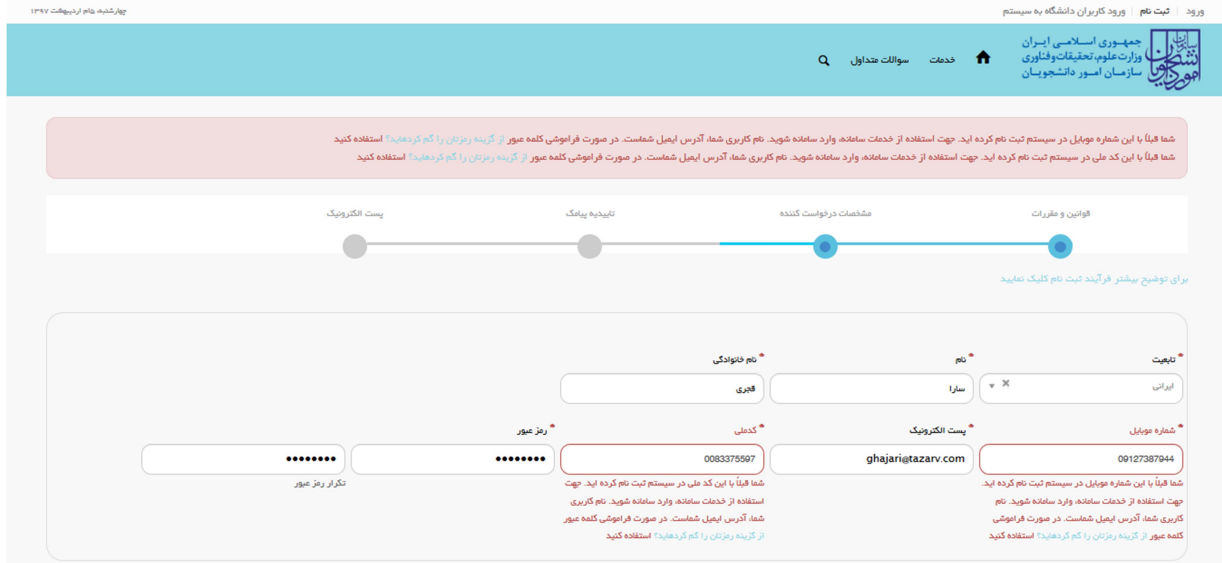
ورود | ثبت نام | ورود کاربران دانشگاه به سیستم

چهارشنبه، ۵ام اردیبهشت ۱۳۹۷

جمهوری اسلامی ایران
وزارت علوم، تحقیقات و فناوری
سازمان امور دانشجویان

خدمات سوالات متداول

شما قبلاً با این شماره موبایل در سیستم ثبت نام کرده اید. جهت استفاده از خدمات سامانه، وارد سامانه شوید. نام کاربری شما، آدرس ایمیل شماست. در صورت فراموشی کلمه عبور از گزینه رمزتان را گم کردهاید؟ استفاده کنید

شما قبلاً با این کد ملی در سیستم ثبت نام کرده اید. جهت استفاده از خدمات سامانه، وارد سامانه شوید. نام کاربری شما، آدرس ایمیل شماست. در صورت فراموشی کلمه عبور از گزینه رمزتان را گم کردهاید؟ استفاده کنید

قوانین و مقررات
مشخصات درخواست کننده
تاییدیه پیامک
پست الکترونیک

برای توضیح بیشتر فرآیند ثبت نام کلیک نمایید

* تابعیت
ایرانی
* نام
سارا
* نام خانوادگی
قجری

* شماره موبایل
09127387944
شما قبلاً با این شماره موبایل در سیستم ثبت نام کرده اید. جهت استفاده از خدمات سامانه، وارد سامانه شوید. نام کاربری شما، آدرس ایمیل شماست. در صورت فراموشی کلمه عبور از گزینه رمزتان را گم کردهاید؟ استفاده کنید

* پست الکترونیک
ghajari@tazarv.com

* کدملی
0083375597
شما قبلاً با این کد ملی در سیستم ثبت نام کرده اید. جهت استفاده از خدمات سامانه، وارد سامانه شوید. نام کاربری شما، آدرس ایمیل شماست. در صورت فراموشی کلمه عبور از گزینه رمزتان را گم کردهاید؟ استفاده کنید

* رمز عبور
••••••••
تکرار رمز عبور
••••••••